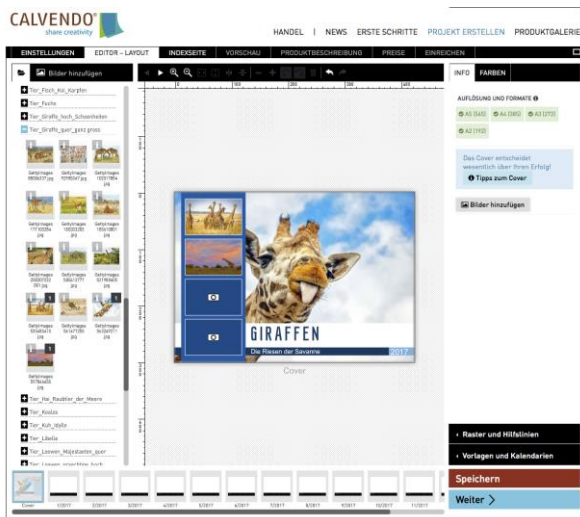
CALVENDO®
share creativity

HANDEL | NEWS ERSTE SCHRITTE PROJEKT ERSTELLEN PRODUKTGALERIE

EINSTELLUNGEN EDITOR - LAYOUT INDEXSEITE VORSCHAU PRODUKTBESCHREIBUNG PREISE EINREICHEN

Bilder hinzufügen

Tier_Fisch_Koi_Karpfen
Tier_Fuchs
Tier_Giraffe_hoch_Schoenheiten
Tier_Giraffe_quer_ganz gross

Gettyimages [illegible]
Gettyimages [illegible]
Gettyimages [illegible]
Gettyimages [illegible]
Gettyimages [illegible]
Gettyimages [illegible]
Gettyimages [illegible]
Gettyimages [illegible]
Gettyimages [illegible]
Gettyimages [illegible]
Gettyimages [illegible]
Gettyimages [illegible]
Gettyimages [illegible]

Tier_Hai_Raubtier_der_Meere
Tier_Koalas
Tier_Kuh_Idylle
Tier_Libelle
Tier_Loewen_Majestaeten_quer
Tier_Loewen_anmutige_hoch

GIRAFFEN
Die Riesen der Savanne 2017

Cover

INFO FARBEN

AUFLÖSUNG UND FORMATE
A5 (565) A4 (380) A3 (272) A2 (192)

Das Cover entscheidet wesentlich über Ihren Erfolg!
Tipps zum Cover

Bilder hinzufügen

Raster und Hilfslinien
Vorlagen und Kalendarien

Speichern
Weiter

Cover 1/2017 2/2017 3/2017 4/2017 5/2017 6/2017 7/2017 8/2017 9/2017 10/2017 11/2017